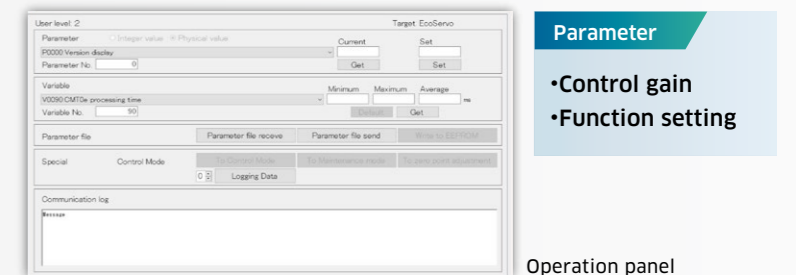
User level: 2

Target: EcoServo

Parameter

Integer value

Physical value

Current

Set

P0000 Version display

Parameter No. 0

Get

Set

Variable

Minimum

Maximum

Average

V0090 CMT0e processing time

ms

Variable No. 90

Default

Get

Parameter file

Parameter file receive

Parameter file send

Write to EEPROM

Special

Control Mode

To Control Mode

To Maintenance mode

To zero point adjustment

0

Logging Data

Communication log

Message

Parameter

•Control gain
•Function setting

Operation panel